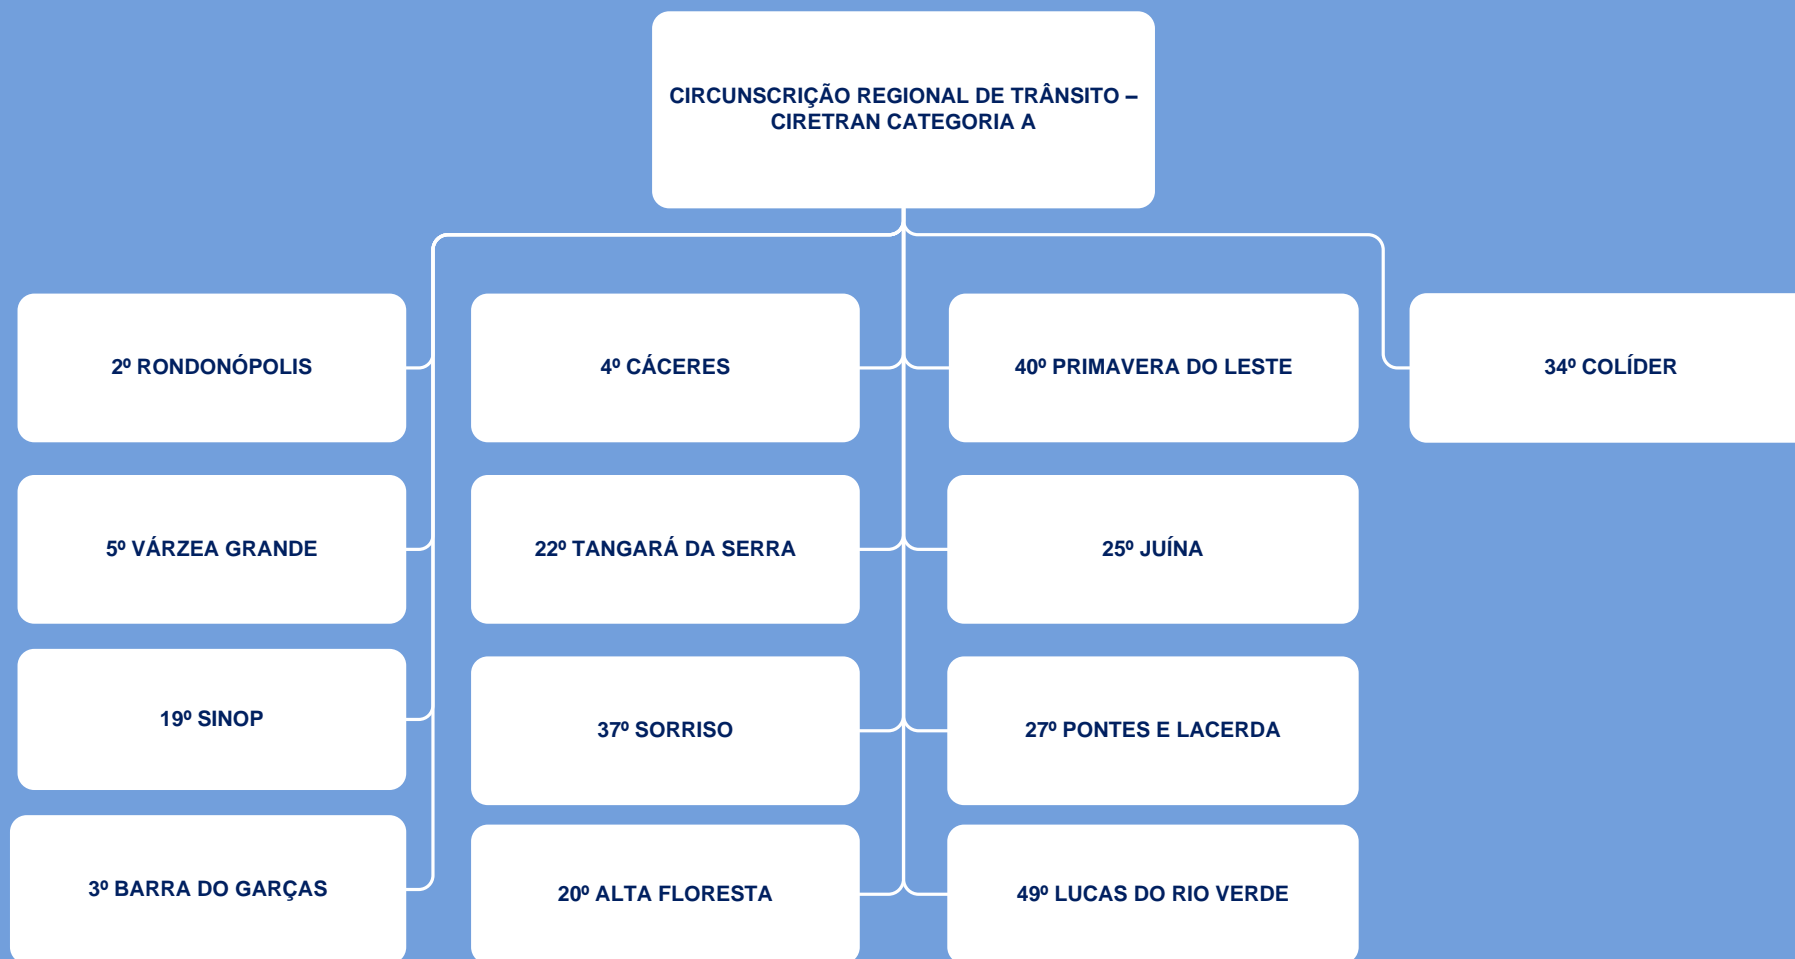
CIRCUNSCRIÇÃO REGIONAL DE TRÂNSITO – CIRETRAN CATEGORIA A

2º RONDONÓPOLIS

5º VÁRZEA GRANDE

19º SINOP

3º BARRA DO GARÇAS

4º CÁCERES

22º TANGARÁ DA SERRA

37º SORRISO

20º ALTA FLORESTA

40º PRIMAVERA DO LESTE

25º JUÍNA

27º PONTES E LACERDA

49º LUCAS DO RIO VERDE

34º COLÍDER